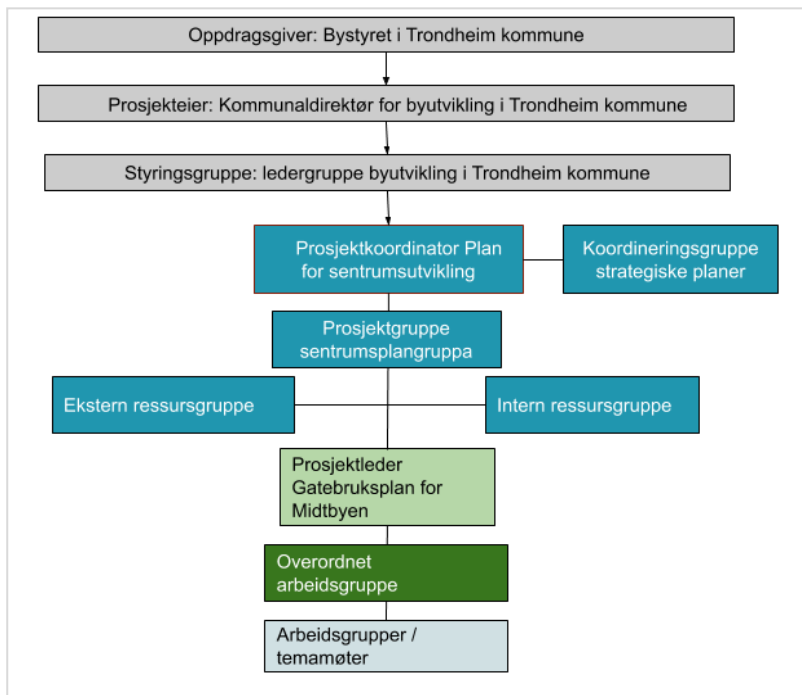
Oppdragsgiver: Bystyret i Trondheim kommune

Prosjekteier: Kommunaldirektør for byutvikling i Trondheim kommune

Styringsgruppe: ledergruppe byutvikling i Trondheim kommune

Prosjektkoordinator Plan for sentrumsutvikling

Koordineringsgruppe strategiske planer

Prosjektgruppe sentrumsplangruppa

Ekstern ressursgruppe

Intern ressursgruppe

Prosjektleder Gatebruksplan for Midtbyen

Overordnet arbeidsgruppe

Arbeidsgrupper / temamøter